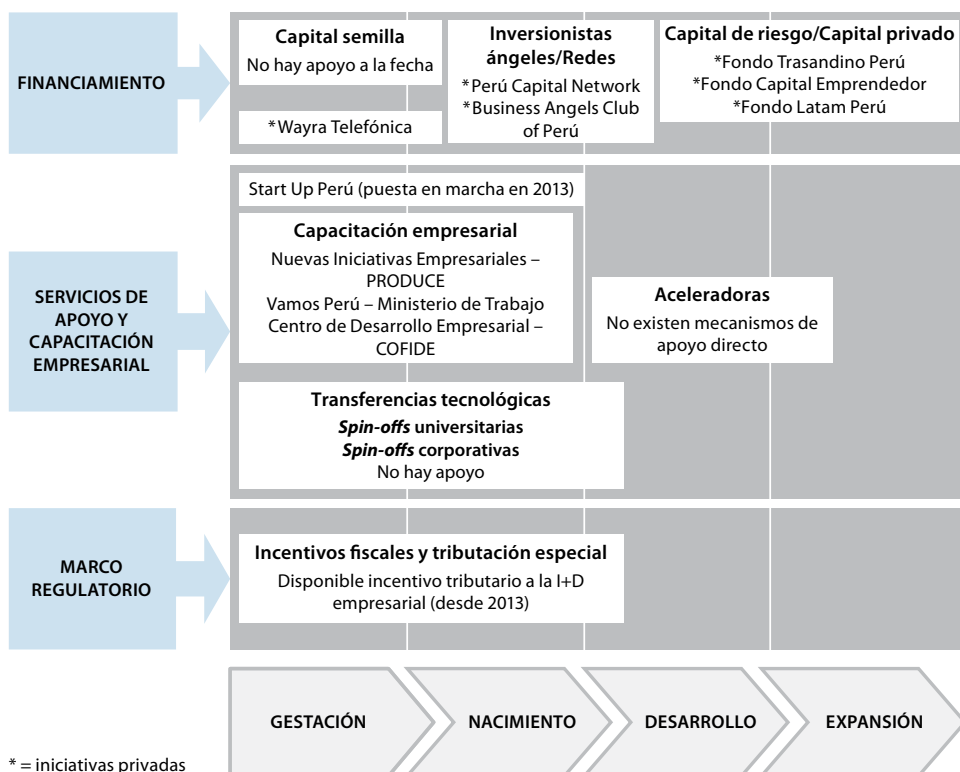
FINANCIAMIENTO

Capital semilla
No hay apoyo a la fecha

*Wayra Telefónica

Inversionistas ángeles/Redes
*Perú Capital Network
*Business Angels Club of Perú

Capital de riesgo/Capital privado
*Fondo Trasandino Perú
*Fondo Capital Emprendedor
*Fondo Latam Perú

SERVICIOS DE APOYO Y CAPACITACIÓN EMPRESARIAL

Start Up Perú (puesta en marcha en 2013)

Capacitación empresarial
Nuevas Iniciativas Empresariales – PRODUCE
Vamos Perú – Ministerio de Trabajo
Centro de Desarrollo Empresarial – COFIDE

Aceleradoras
No existen mecanismos de apoyo directo

Transferencias tecnológicas
*Spin-offs* universitarias
*Spin-offs* corporativas
No hay apoyo

MARCO REGULATORIO

Incentivos fiscales y tributación especial
Disponible incentivo tributario a la I+D empresarial (desde 2013)

GESTACIÓN
NACIMIENTO
DESARROLLO
EXPANSIÓN

* = iniciativas privadas